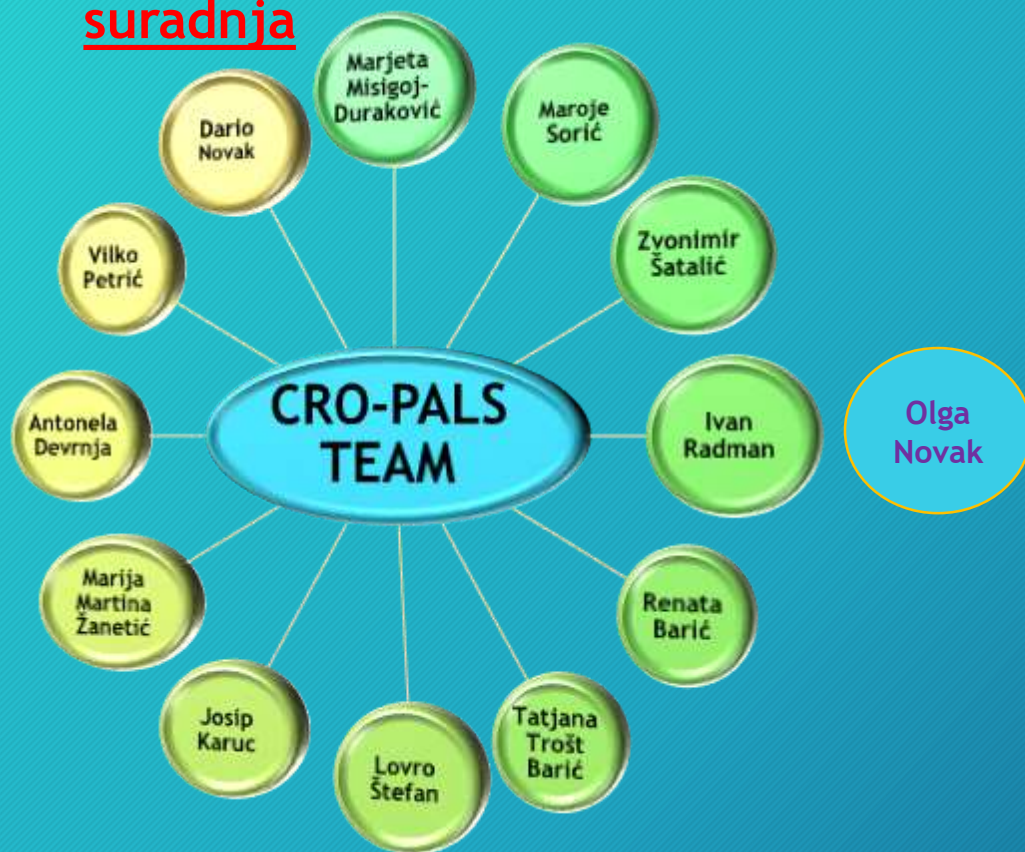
suradnja

CRO-PALS TEAM

Marjeta Misigoj-Duraković

Maroje Sorić

Zvonimir Šatalić

Ivan Radman

Olga Novak

Renata Barić

Tatjana Trošt Barić

Lovro Štefan

Josip Karuc

Marija Martina Žanetić

Antonela Devrnja

Vilko Petrić

Dario Novak